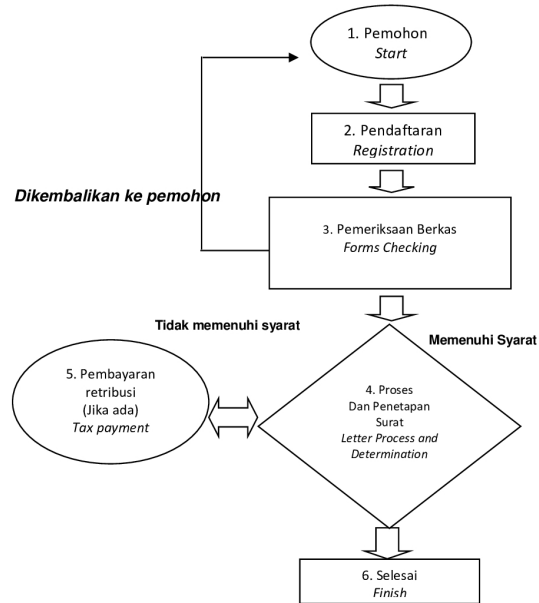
1. Pemohon
*Start*

2. Pendaftaran
*Registration*

*Dikembalikan ke pemohon*

3. Pemeriksaan Berkas
*Forms Checking*

Tidak memenuhi syarat

Memenuhi Syarat

5. Pembayaran retribusi (Jika ada)
*Tax payment*

4. Proses Dan Penetapan Surat
*Letter Process and Determination*

6. Selesai
*Finish*